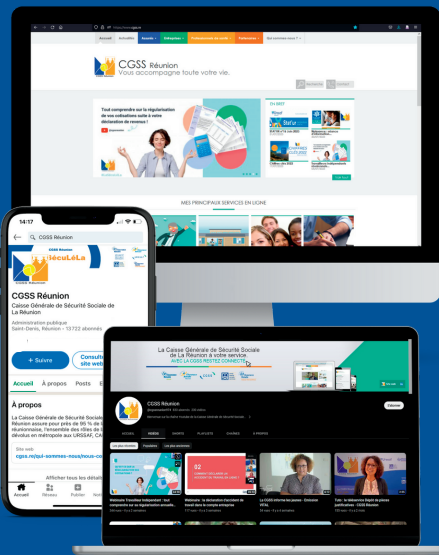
CGSS Réunion
Vous accompagne toute votre vie.

Accueil Actualités Assuré Entreprise Professionnel de santé Partenaires Qui sommes-nous ?

Tout comprendre sur la régularisation de vos cotisations suite à votre déclaration de revenus !

EN BREF

MES PRINCIPAUX SERVICES EN LIGNE

14:17

CGSS Réunion

CGSS Réunion
Caisse Générale de Sécurité Sociale de La Réunion
Administration publique
Saint-Denis, Réunion · 13 722 abonnés

+ Suivre
Consulter le site web

Accueil À propos Posts

À propos
La Caisse Générale de Sécurité Sociale de La Réunion assure pour près de 95 % de la population réunionnaise, l'ensemble des rôles de la Sécurité sociale, assumés en métropole aux URSSAF, CA

Site web
cgss.re/qui-sommes-nous/nous-co

Afficher tous les détails

Accueil Réseau Publier

La Caisse Générale de Sécurité Sociale de La Réunion à votre service.
AVEC LA CGSS RESTEZ CONNECTÉ

CGSS Réunion

S'abonner

ACCUEIL VIDÉOS SHORTS PLAYLISTS CHAÎNES À PROPOS

Les plus récentes Populaires Les plus anciennes

Webinaire Travailleur Indépendant : tout comprendre sur la régularisation annuelle...

Webinaire : la déclaration d'accident de travail dans le compte entreprise

La CGSS informe les jeunes : Dossier VITAL

Tuto : le téléservice Dépôt de pièces justificatives - CGSS Réunion